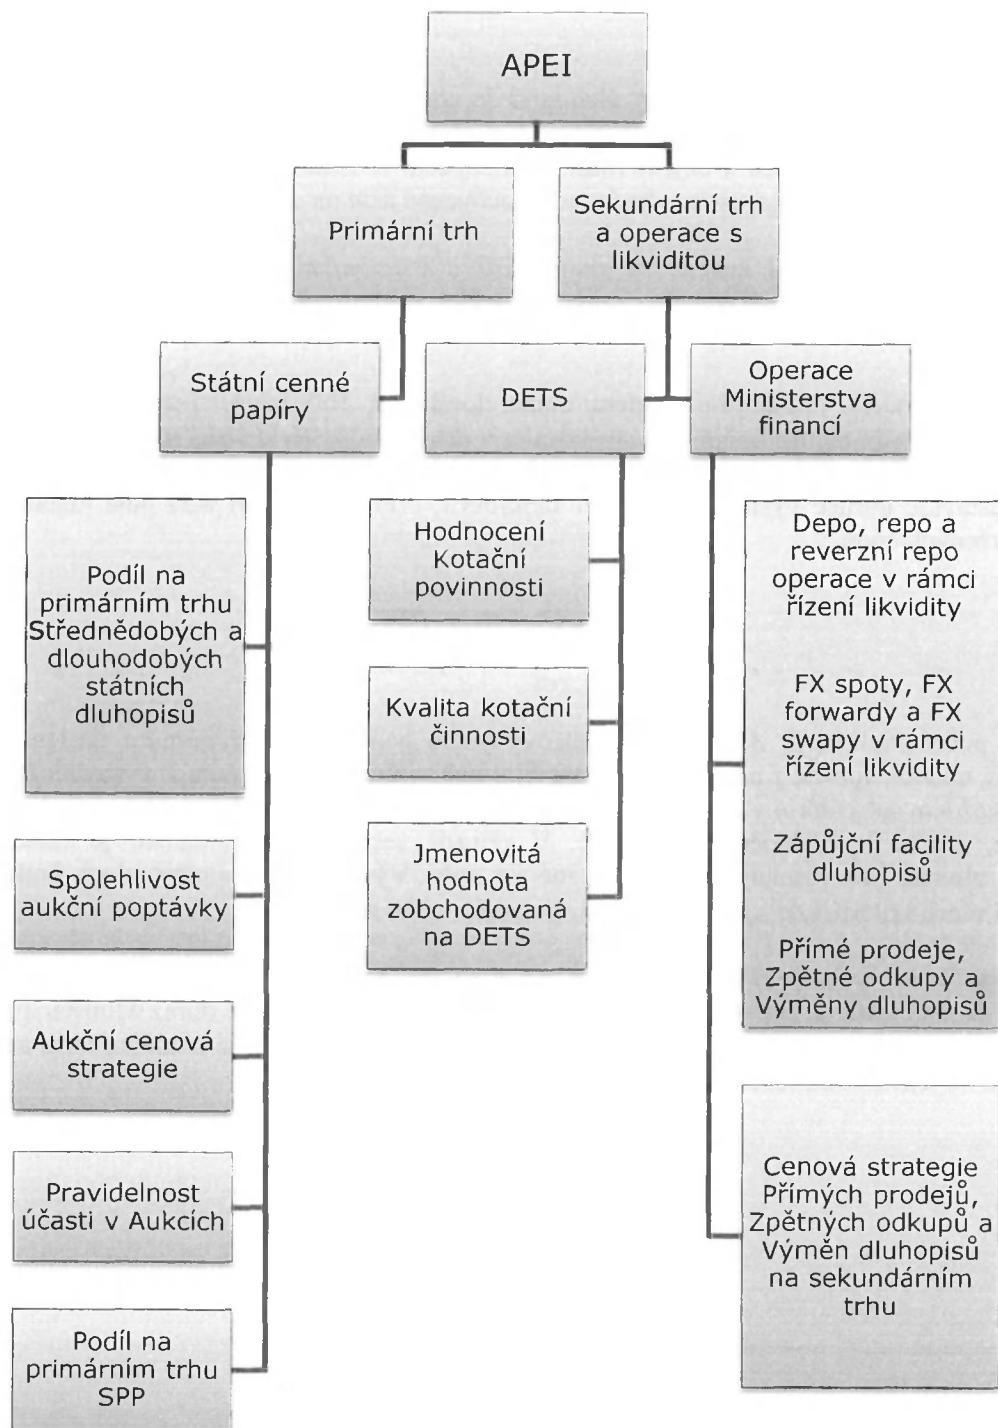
APEI

Primární trh

Sekundární trh a operace s likviditou

Státní cenné papíry

DETS

Operace Ministerstva financí

Podíl na primárním trhu Střednědobých a dlouhodobých státních dluhopisů

Spolehlivost aukční poptávky

Aukční cenová strategie

Pravidelnost účasti v Aukcích

Podíl na primárním trhu SPP

Hodnocení Kotační povinnosti

Kvalita kotační činnosti

Jmenovitá hodnota zobchodovaná na DETS

Depo, repo a reverzní repo operace v rámci řízení likvidity

FX spoty, FX forwardy a FX swapy v rámci řízení likvidity

Zápůjční facility dluhopisů

Přímé prodeje, Zpětné odkupy a Výměny dluhopisů

Cenová strategie Přímých prodejů, Zpětných odkupů a Výměn dluhopisů na sekundárním trhu